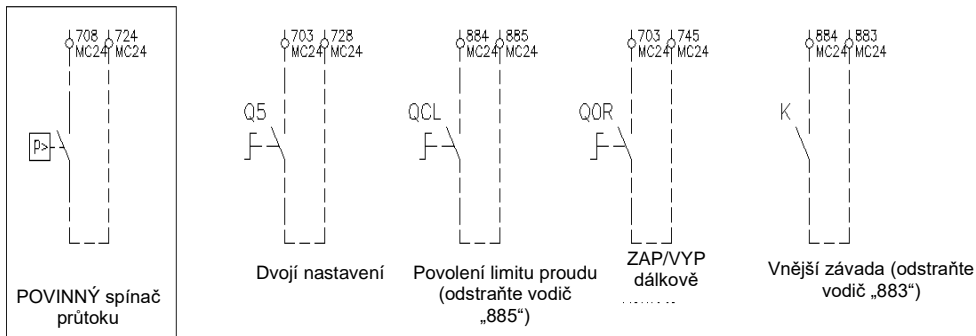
708 724
MC24 MC24

P>

POVINNÝ spínač průtoku

703 728
MC24 MC24

Q5

Dvojí nastavení

884 885
MC24 MC24

QCL

Povolení limitu proudu (odstraňte vodič „885“)

703 745
MC24 MC24

QOR

ZAP/VYP dálkově

884 883
MC24 MC24

K

Vnější závada (odstraňte vodič „883“)